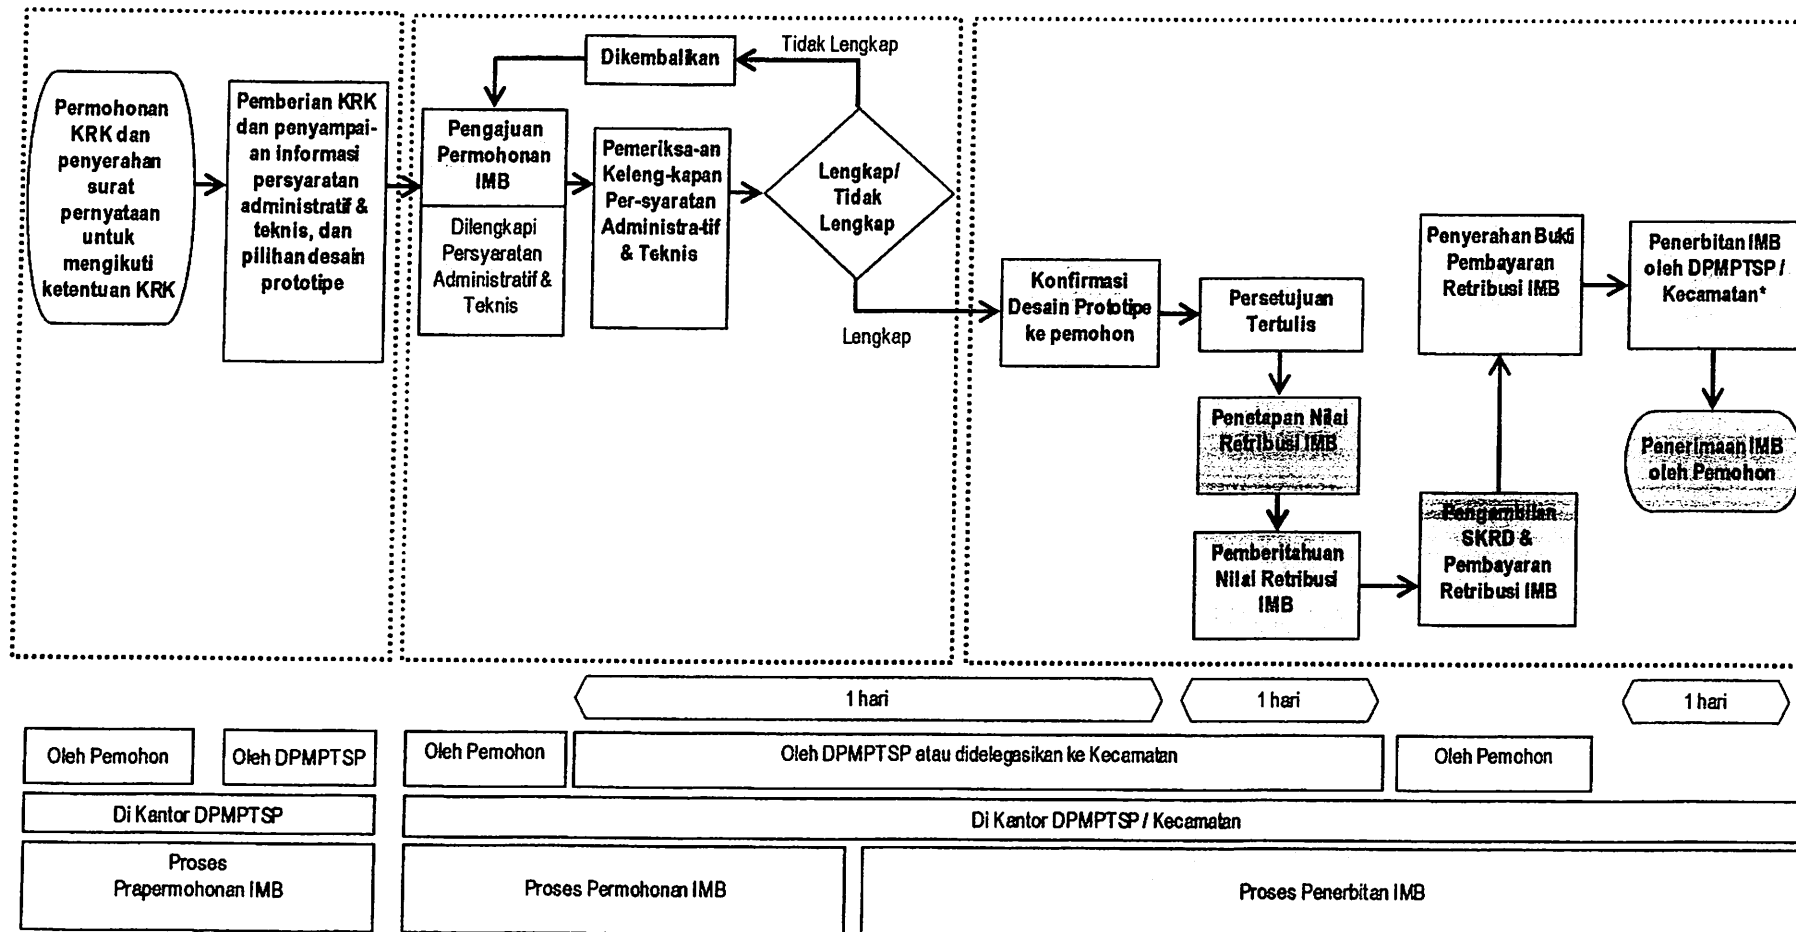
Permohonan KRK dan penyerahan surat pernyataan untuk mengikuti ketentuan KRK

Pemberian KRK dan penyampaian informasi persyaratan administratif & teknis, dan pilihan desain prototipe

Dikembalikan

Tidak Lengkap

Pengajuan Permohonan IMB

Dilengkapi Persyaratan Administratif & Teknis

Pemeriksa-an Keleng-kapan Per-syaratan Administra-tif & Teknis

Lengkap/ Tidak Lengkap

Lengkap

Konfirmasi Desain Prototipe ke pemohon

Persetujuan Tertulis

Penetapan Nilai Retribusi IMB

Pemberitahuan Nilai Retribusi IMB

Pengambilan SKRD & Pembayaran Retribusi IMB

Penyerahan Bukti Pembayaran Retribusi IMB

Penerbitan IMB oleh DPMPTSP / Kecamatan*

Penerimaan IMB oleh Pemohon

1 hari

1 hari

1 hari

Oleh Pemohon

Oleh DPMPTSP

Oleh Pemohon

Oleh DPMPTSP atau didelegasikan ke Kecamatan

Oleh Pemohon

Di Kantor DPMPTSP

Di Kantor DPMPTSP / Kecamatan

Proses Prapermohonan IMB

Proses Permohonan IMB

Proses Penerbitan IMB